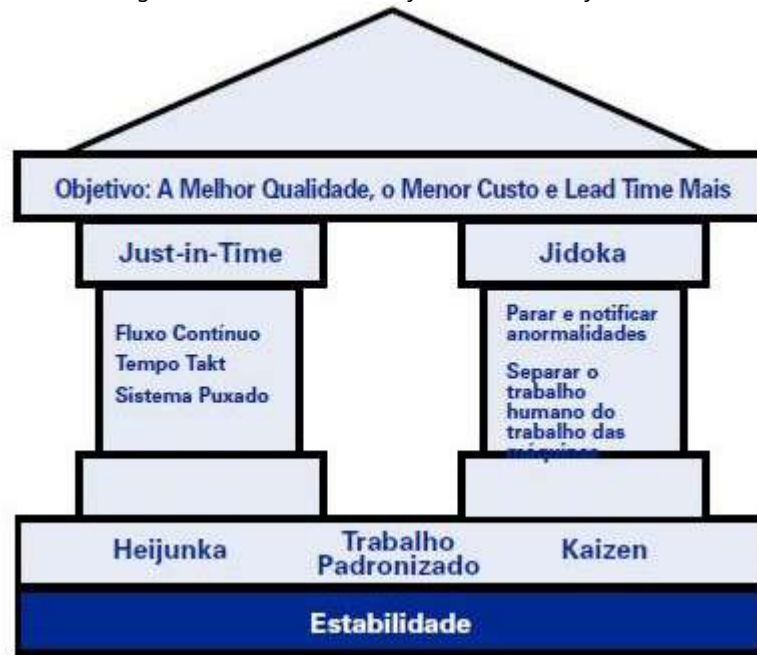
Objetivo: A Melhor Qualidade, o Menor Custo e Lead Time Mais

Just-in-Time

Fluxo Contínuo
Tempo Takt
Sistema Puxado

Jidoka

Parar e notificar anormalidades

Separar o trabalho humano do trabalho das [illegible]

Heijunka

Trabalho Padronizado

Kaizen

Estabilidade